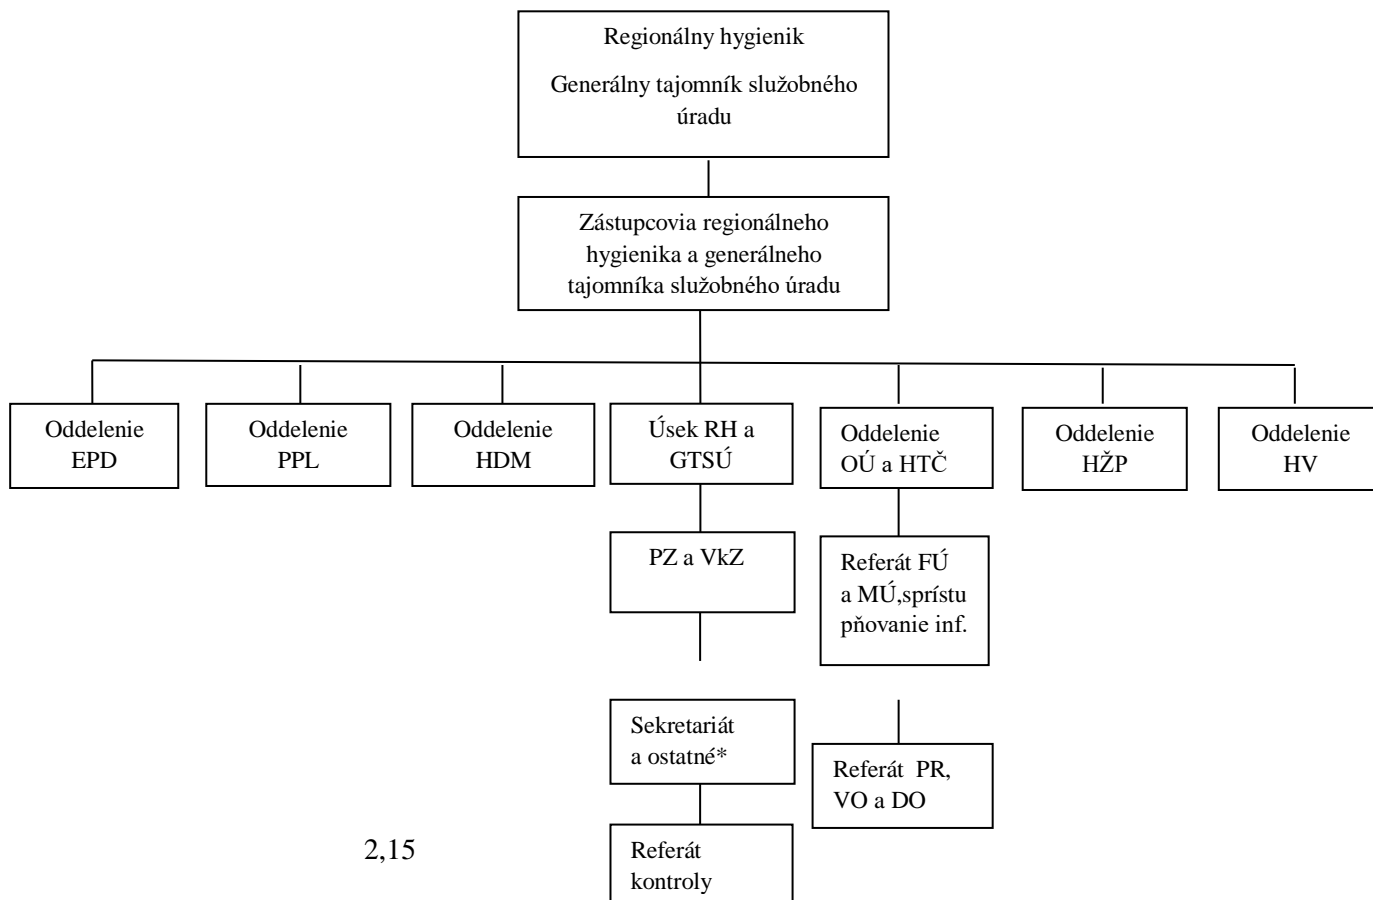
Regionálny hygienik

Generálny tajomník služobného úradu

Zástupcovia regionálneho hygienika a generálneho tajomníka služobného úradu

Oddelenie EPD

Oddelenie PPL

Oddelenie HDM

Úsek RH a GTSÚ

Oddelenie OÚ a HTČ

Oddelenie HŽP

Oddelenie HV

PZ a VkZ

Referát FÚ a MÚ,sprístupňovanie inf.

Sekretariát a ostatné*

Referát PR, VO a DO

2,15

Referát kontroly